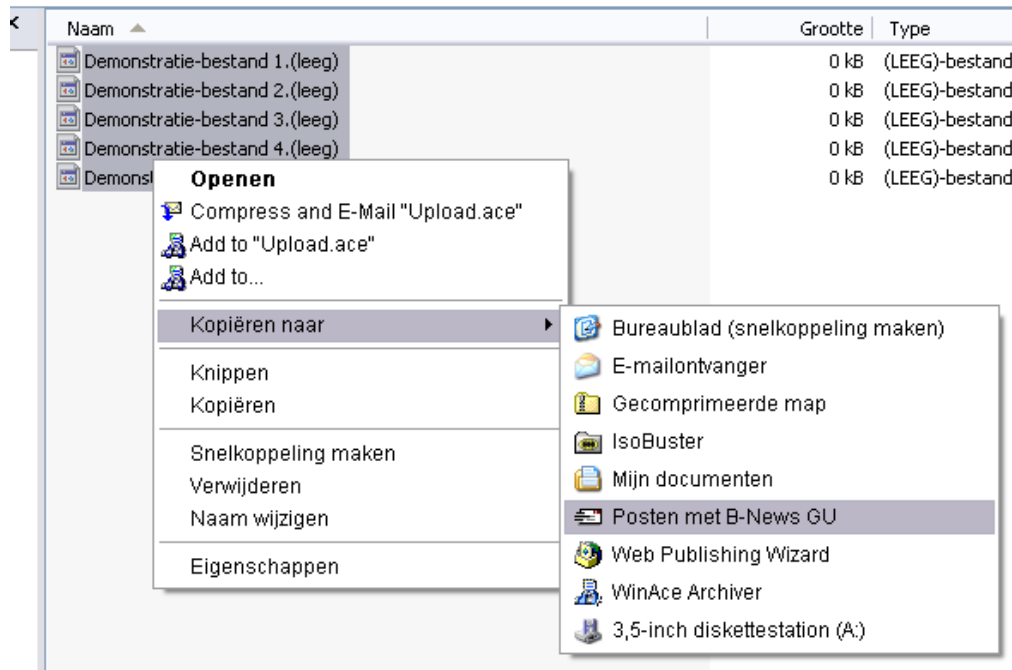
Naam

Grootte | Type

| Naam | Grootte | Type |
|---|---|---|
| Demonstratie-bestand 1.(leeg) | 0 kB | (LEEG)-bestand |
| Demonstratie-bestand 2.(leeg) | 0 kB | (LEEG)-bestand |
| Demonstratie-bestand 3.(leeg) | 0 kB | (LEEG)-bestand |
| Demonstratie-bestand 4.(leeg) | 0 kB | (LEEG)-bestand |
| Demonst | 0 kB | (LEEG)-bestand |

Openen
Compress and E-Mail "Upload.ace"
Add to "Upload.ace"
Add to...
Kopiëren naar
Knippen
Kopiëren
Snelkoppeling maken
Verwijderen
Naam wijzigen
Eigenschappen

Bureaublad (snelkoppeling maken)
E-mailontvanger
Gecomprimeerde map
IsoBuster
Mijn documenten
Posten met B-News GU
Web Publishing Wizard
WinAce Archiver
3,5-inch diskettestation (A:)